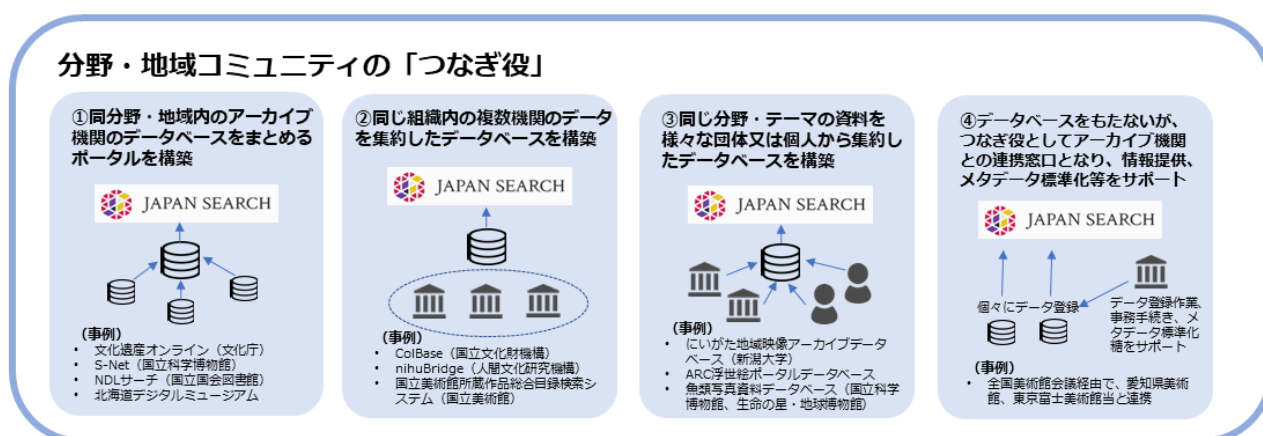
分野・地域コミュニティの「つなぎ役」

①同分野・地域内のアーカイブ機関のデータベースをまとめるポータルを構築

JAPAN SEARCH

（事例）
・ 文化遺産オンライン（文化庁）
・ S-Net（国立科学博物館）
・ NDLサーチ（国立国会図書館）
・ 北海道デジタルミュージアム

②同じ組織内の複数機関のデータを集約したデータベースを構築

JAPAN SEARCH

（事例）
・ ColBase（国立文化財機構）
・ nihuBridge（人間文化研究機構）
・ 国立美術館所蔵作品総合目録検索システム（国立美術館）

③同じ分野・テーマの資料を様々な団体又は個人から集約したデータベースを構築

JAPAN SEARCH

（事例）
・ にいがた地域映像アーカイブデータベース（新潟大学）
・ ARC浮世絵ポータルデータベース
・ 魚類写真資料データベース（国立科学博物館、生命の星・地球博物館）

④データベースをもたないが、つなぎ役としてアーカイブ機関との連携窓口となり、情報提供、メタデータ標準化等をサポート

JAPAN SEARCH

個々にデータ登録

データ登録作業、事務手続き、メタデータ標準化積をサポート

（事例）
・ 全国美術館会議経由で、愛知県美術館、東京富士美術館など連携